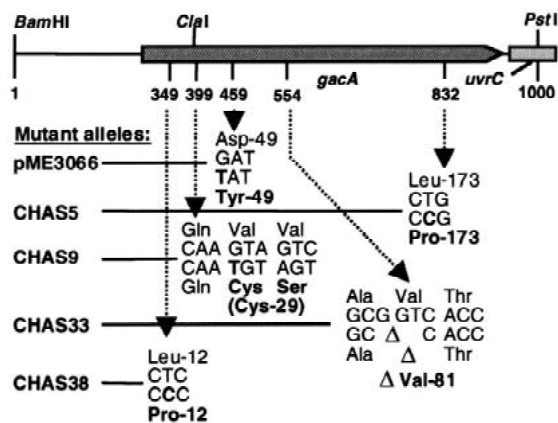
BamHI

ClaI

PstI

gacA

uvrC

1

349

399

459

554

832

1000

Mutant alleles:

pME3066

Asp-49
GAT
TAT
Tyr-49

Leu-173
CTG
CCG
Pro-173

CHAS5

CHAS9

Gln Val Val
CAA GTA GTC
CAA TGT AGT
Gln Cys Ser
(Cys-29)

CHAS33

Ala Val Thr
GCG GTC ACC
GC Δ C ACC
Ala Δ Thr
Δ Val-81

CHAS38

Leu-12
CTC
CCC
Pro-12